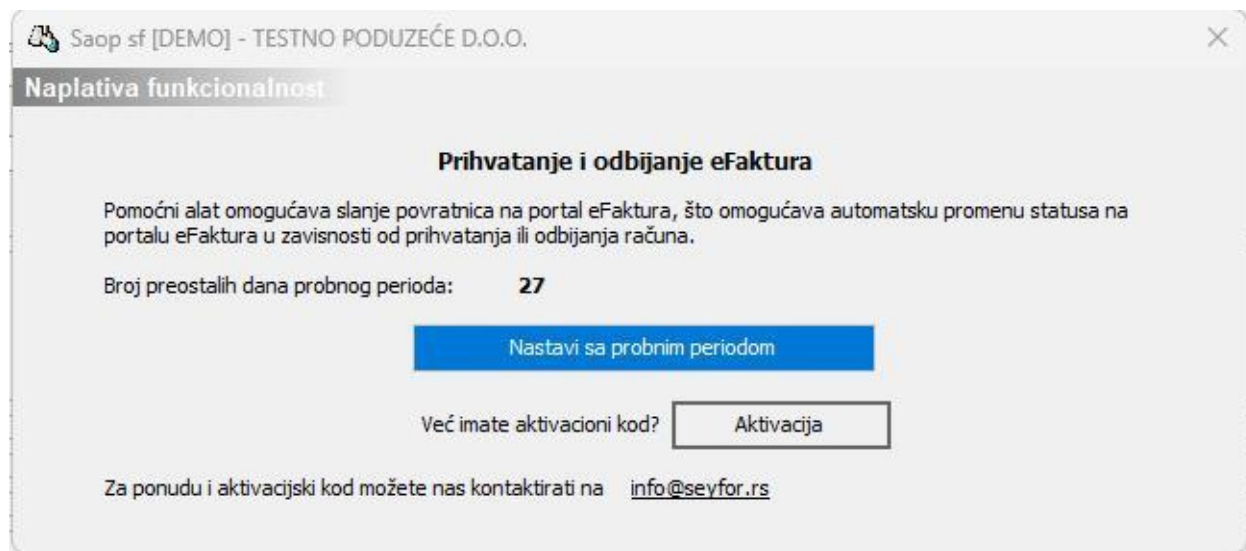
Saop sf [DEMO] - TESTNO PODUZEĆE D.O.O.

Naplativa funkcionalnost

Prihvatanje i odbijanje eFaktura

Pomoćni alat omogućava slanje povratnica na portal eFaktura, što omogućava automatsku promenu statusa na portalu eFaktura u zavisnosti od prihvatanja ili odbijanja računa.

Broj preostalih dana probnog perioda: 27

Nastavi sa probnim periodom

Već imate aktivacioni kod? Aktivacija

Za ponudu i aktivacijski kod možete nas kontaktirati na info@seyfor.rs